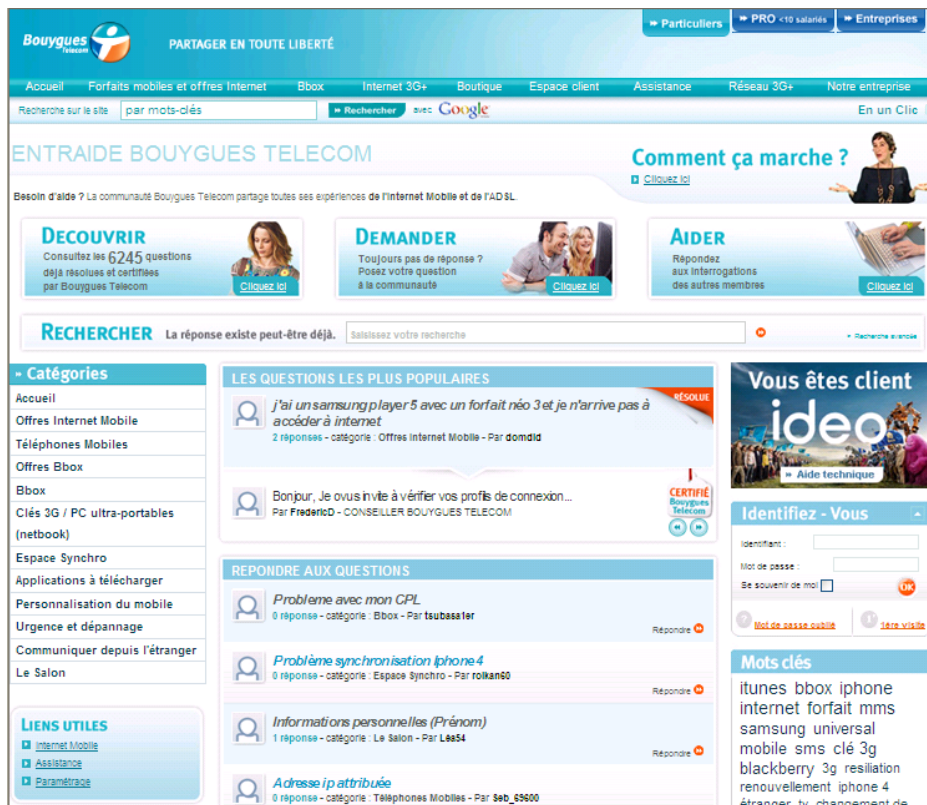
Bouygues Telecom

PARTAGER EN TOUTE LIBERTÉ

» Particuliers | » PRO <10 salariés | » Entreprises

Accueil | Forfaits mobiles et offres Internet | Bbox | Internet 3G+ | Boutique | Espace client | Assistance | Réseau 3G+ | Notre entreprise

Recherche sur le site | par mots-clés | » Rechercher | avec Google | En un Clic

ENTRAIDE BOUYGUES TELECOM

Comment ça marche ?
Cliquez ici

Besoin d'aide ? La communauté Bouygues Telecom partage toutes ses expériences de l'Internet Mobile et de l'ADSL.

DECOUVRIR
Consultez les 6245 questions déjà résolues et certifiées par Bouygues Telecom
Cliquez ici

DEMANDER
Toujours pas de réponse ? Posez votre question à la communauté
Cliquez ici

AIDER
Répondez aux interrogations des autres membres
Cliquez ici

RECHERCHER La réponse existe peut-être déjà. Saisissez votre recherche
» Recherche avancée

» Catégories
Accueil
Offres Internet Mobile
Téléphones Mobiles
Offres Bbox
Bbox
Clés 3G / PC ultra-portables (netbook)
Espace Synchro
Applications à télécharger
Personnalisation du mobile
Urgence et dépannage
Communiquer depuis l'étranger
Le Salon

LIENS UTILES
Internet Mobile
Assistance
Paramétrage

LES QUESTIONS LES PLUS POPULAIRES

RÉSOLUE
j'ai un samsung player 5 avec un forfait néo 3 et je n'arrive pas à accéder à internet
2 réponses - catégorie : Offres Internet Mobile - Par domdid

Bonjour, Je ovus invite à vérifier vos profils de connexion...
Par FredericD - CONSEILLER BOUYGUES TELECOM
CERTIFIÉ Bouygues Telecom

REPONDRE AUX QUESTIONS

Probleme avec mon CPL
0 réponse - catégorie : Bbox - Par tsubasa1er
Répondre

Problème synchronisation Iphone 4
0 réponse - catégorie : Espace Synchro - Par rolkan60
Répondre

Informations personnelles (Prénom)
1 réponse - catégorie : Le Salon - Par Léa54
Répondre

Adresse ip attribuée
0 réponse - catégorie : Téléphones Mobiles - Par Seb_69600

Vous êtes client ideo
» Aide technique

Identifiez - Vous
Identifiant :
Mot de passe :
Se souvenir de moi
OK
Mot de passe oublié
1ère visite

Mots clés
itunes bbox iphone internet forfait mms samsung universal mobile sms clé 3g blackberry 3g resiliation renouvellement iphone 4 étranger tv changement de